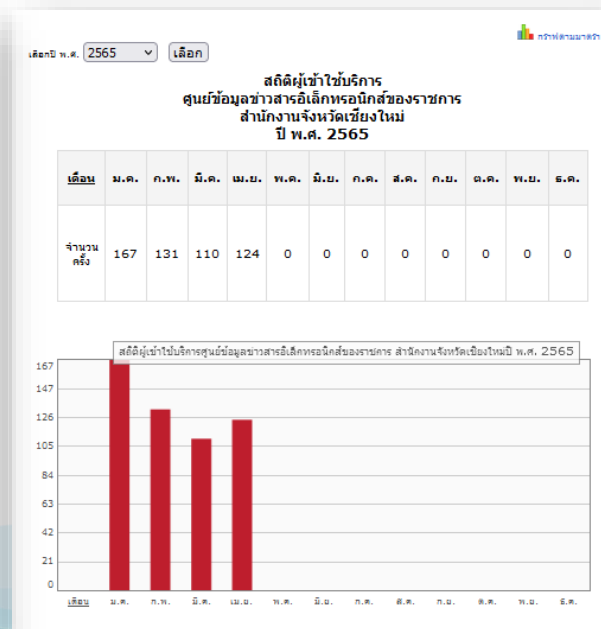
เลือกปี พ.ศ. 2565 เลือก

กราฟตามมาตรา

สถิติผู้เข้าใช้บริการ
ศูนย์ข้อมูลข่าวสารอิเล็กทรอนิกส์ของราชการ
สำนักงานจังหวัดเชียงใหม่
ปี พ.ศ. 2565

| เดือน | ม.ค. | ก.พ. | มี.ค. | เม.ย. | พ.ค. | มิ.ย. | ก.ค. | ส.ค. | ก.ย. | ต.ค. | พ.ย. | ธ.ค. |
|---|---|---|---|---|---|---|---|---|---|---|---|---|
| จำนวนครั้ง | 167 | 131 | 110 | 124 | 0 | 0 | 0 | 0 | 0 | 0 | 0 | 0 |

สถิติผู้เข้าใช้บริการศูนย์ข้อมูลข่าวสารอิเล็กทรอนิกส์ของราชการ สำนักงานจังหวัดเชียงใหม่ปี พ.ศ. 2565

167
147
126
105
84
63
42
21
0

เดือน ม.ค. ก.พ. มี.ค. เม.ย. พ.ค. มิ.ย. ก.ค. ส.ค. ก.ย. ต.ค. พ.ย. ธ.ค.